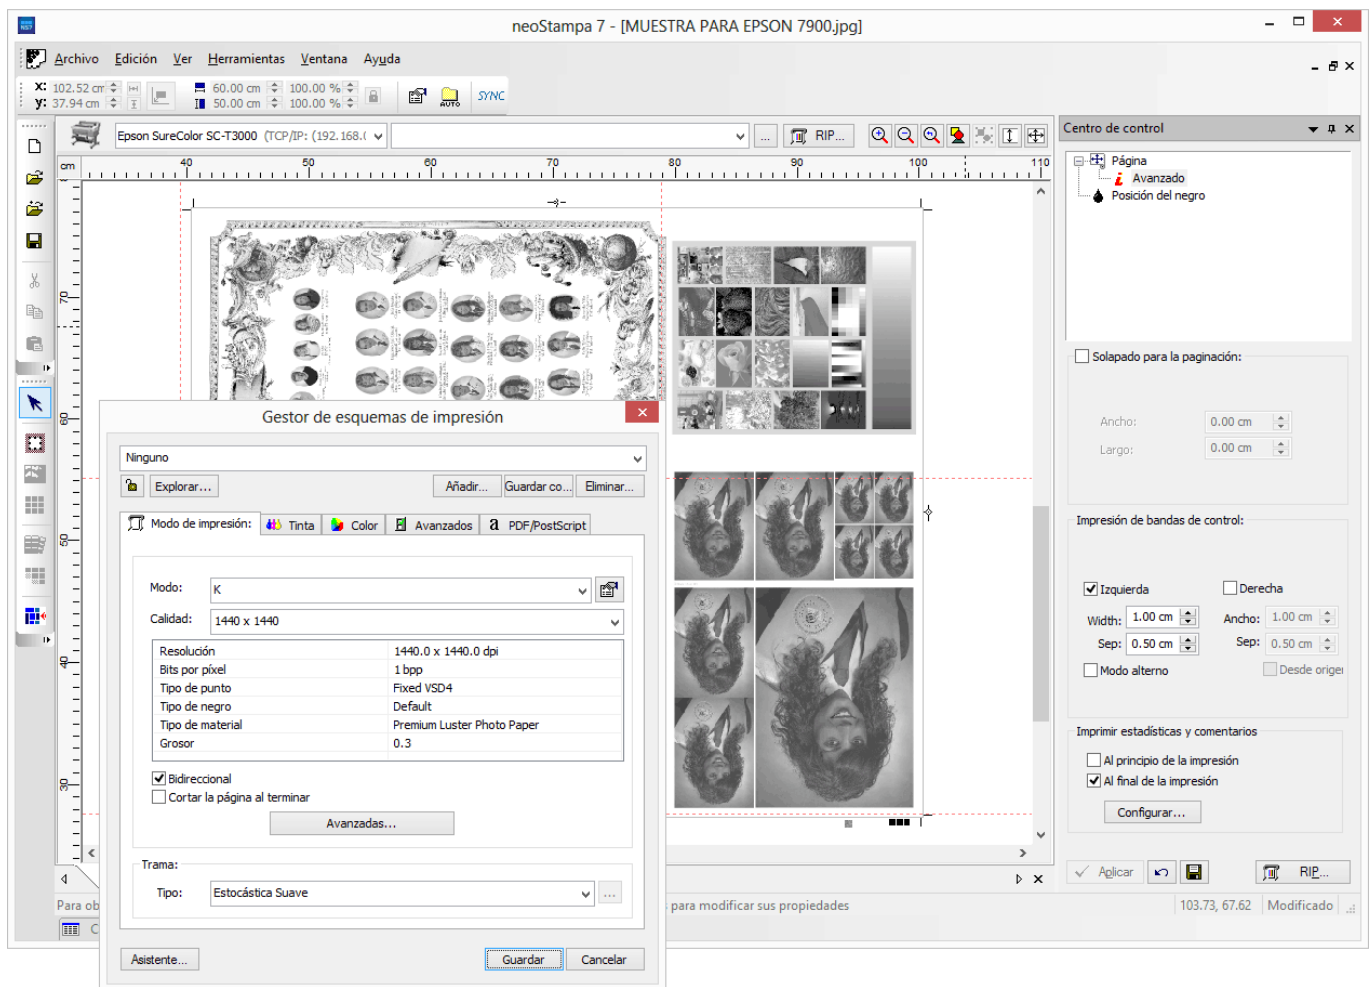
neoStampa 7 - [MUESTRA PARA EPSON 7900.jpg]

Archivo Edición Ver Herramientas Ventana Ayuda

X: 102.52 cm
Y: 37.94 cm
60.00 cm
50.00 cm
100.00 %
100.00 %
AUTO
SYNC

Epson SureColor SC-T3000 (TCP/IP: (192.168.(
...
RIP...

Centro de control
Página
Avanzado
Posición del negro

cm
40 50 60 70 80 90 100 110

Solapado para la paginación:
Ancho: 0.00 cm
Largo: 0.00 cm

Impresión de bandas de control:
Izquierda
Derecha
Width: 1.00 cm
Ancho: 1.00 cm
Sep: 0.50 cm
Sep: 0.50 cm
Modo alterno
Desde orige

Imprimir estadísticas y comentarios
Al principio de la impresión
Al final de la impresión
Configurar...

Aplicar
RIP...

Gestor de esquemas de impresión
Ninguno
Explorar...
Añadir...
Guardar co...
Eliminar...

Modo de impresión:
Tinta
Color
Avanzadas
PDF/PostScript

Modo: K
Calidad: 1440 x 1440

| | |
|---|---|
| Resolución | 1440.0 x 1440.0 dpi |
| Bits por píxel | 1 bpp |
| Tipo de punto | Fixed VSD4 |
| Tipo de negro | Default |
| Tipo de material | Premium Luster Photo Paper |
| Grosor | 0.3 |

Bidireccional
Cortar la página al terminar
Avanzadas...

Trama:
Tipo: Estocástica Suave
...

Asistente...
Guardar
Cancelar

Para ob
C
para modificar sus propiedades
103.73, 67.62
Modificado